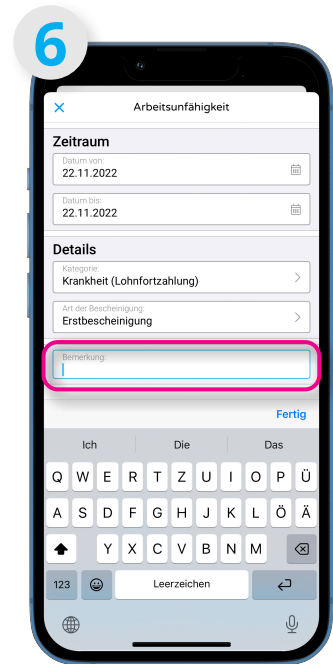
6

Arbeitsunfähigkeit

Zeitraum

Datum von:
22.11.2022

Datum bis:
22.11.2022

Details

Kategorie:
Krankheit (Lohnfortzahlung)

Art der Bescheinigung:
Erstbescheinigung

Bemerkung:

Fertig

Ich Die Das

Q W E R T Z U I O P Ü
A S D F G H J K L Ö Ä
Y X C V B N M

123 Leerzeichen